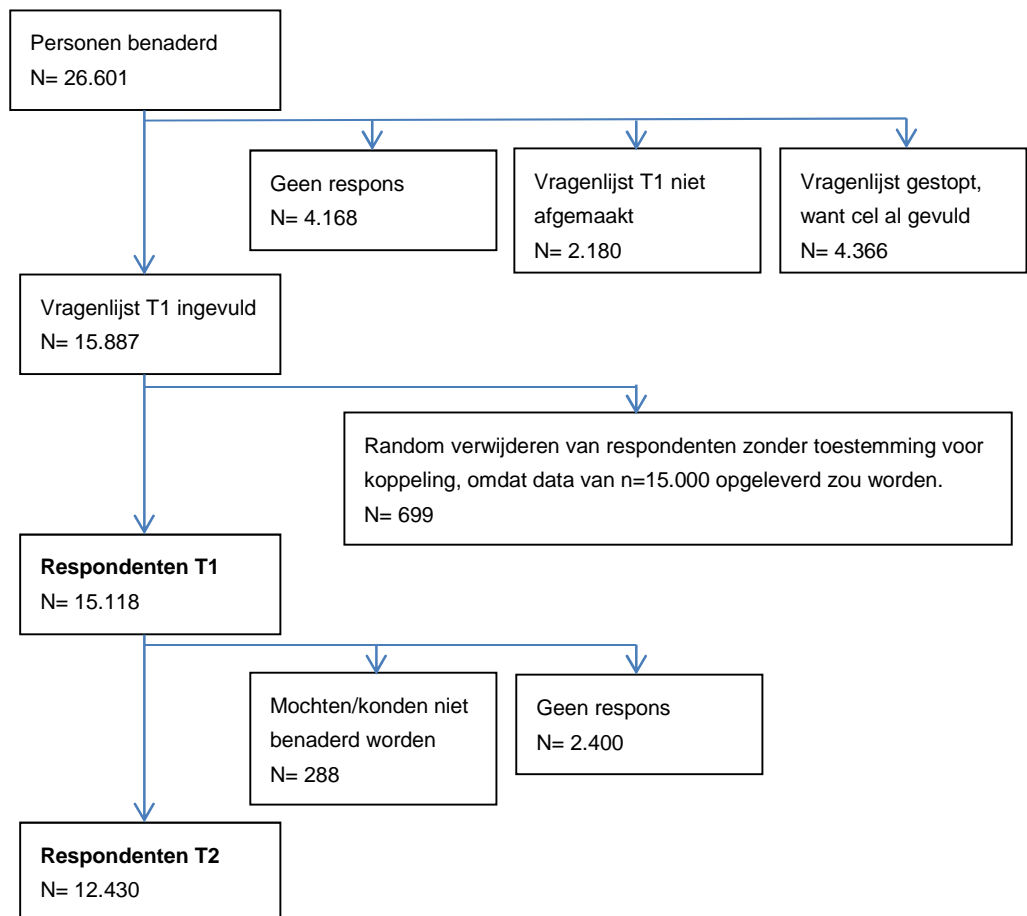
Personen benaderd
N= 26.601

Geen respons
N= 4.168

Vragenlijst T1 niet afgemaakt
N= 2.180

Vragenlijst gestopt, want cel al gevuld
N= 4.366

Vragenlijst T1 ingevuld
N= 15.887

Random verwijderen van respondenten zonder toestemming voor koppeling, omdat data van n=15.000 opgeleverd zou worden.
N= 699

**Respondenten T1**
N= 15.118

Mochten/konden niet benaderd worden
N= 288

Geen respons
N= 2.400

**Respondenten T2**
N= 12.430